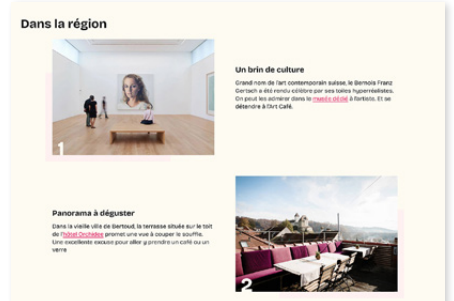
Dans la région

1

Un brin de culture

Grand nom de l'art contemporain suisse, le Bernois Franz Gertsch a été rendu célèbre par ses toiles hyperréalistes. On peut les admirer dans le musée dédié à l'artiste. Et se détendre à l'Art Café.

Panorama à déguster

Dans la vieille ville de Berthoud, la terrasse située sur le toit de l'hôtel Orchidée promet une vue à couper le souffle. Une excellente excuse pour aller y prendre un café ou un verre

2